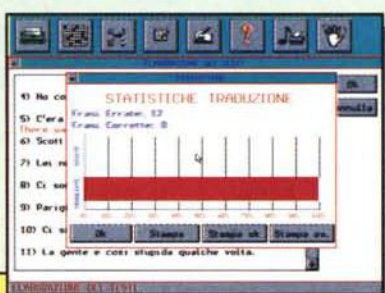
ELABORAZIONE DEL TEST

4) Ho co

5) C'era
There wa

6) Scott

7) Le m

8) Ci so

9) Parig

10) Ci s

11) La gente e così stupida qualche volta.

Ok

Annulla

STATISTICHE TRADUZIONE

Frasi Errate: 12
Frasi Corrette: 0

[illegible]

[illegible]

Ok

Stampa

Stampa ok

Stampa er.

ELABORAZIONE DEL TEST